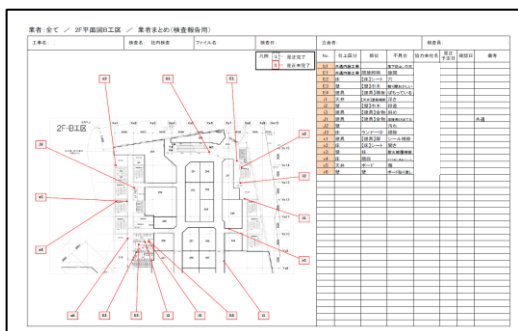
業者:全て ／ 2F平面図B工区 ／ 業者まとめ(検査報告用)

工事名 | 検査名: 社内検査 | ファイル名 | 検査日 | 工番 | 検査員

凡例 | 是正完了 | 是正未完了

2F-B1区

| No. | 仕上区分 | 部位 | 不具合 | 指摘事項 | 是正予定日 | 確認日 | 備考 |
|---|---|---|---|---|---|---|---|
| E1 | 外部内装工事 | 間接照明 | 傷 | | | | |
| E2 | 外部内装工事 | 間接照明 | 傷 | | | | |
| E3 | 床 | 【壁】シール | 汚 | | | | |
| E4 | 壁 | 【壁】Ｆ | 傷 | | | | |
| E5 | 建具 | 【建具】 | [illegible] | | | | |
| E6 | 木枠 | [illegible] | 汚 | | | | |
| J1 | 壁 | 【壁】Ｆ | 汚 | | | | |
| J2 | 建具 | 【建具】 | 汚れ | | | | |
| J3 | 建具 | 【建具】 | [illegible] | | | | 外部 |
| J4 | 壁 | | 汚れ | | | | |
| J5 | 壁 | カウンター | 傷 | | | | |
| o1 | 建具 | 【建具】 | シール | | | | |
| o2 | 床 | 【床】シール | 傷 | | | | |
| o3 | 壁 | 床 | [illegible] | | | | |
| o4 | 床 | 巾木 | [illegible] | | | | |
| o5 | 天井 | ボード | 傷 | | | | |
| o6 | 壁 | 壁 | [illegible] | | | | |